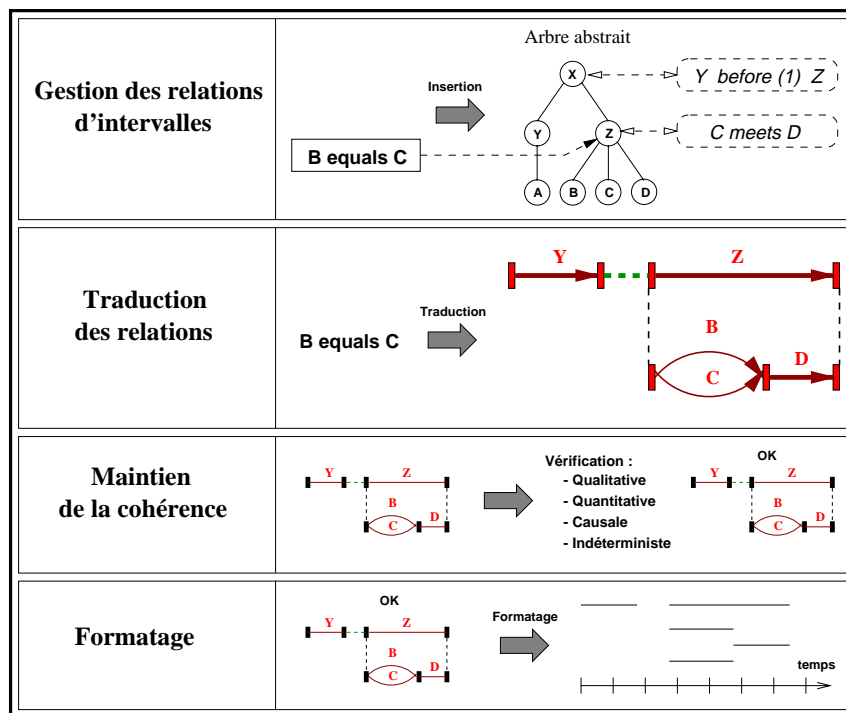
| | |
|---|---|
| **Gestion des relations d'intervalles** | Arbre abstrait<br>Insertion<br>B equals C<br>X<br>Y before (1) Z<br>Y<br>Z<br>C meets D<br>A B C D |
| **Traduction des relations** | Traduction<br>B equals C<br>Y<br>Z<br>B<br>C<br>D |
| **Maintien de la cohérence** | Y Z B C D<br>Vérification :<br>- Qualitative<br>- Quantitative<br>- Causale<br>- Indéterministe<br>OK<br>Y Z B C D |
| **Formatage** | OK<br>Y Z B C D<br>Formatage<br>temps |